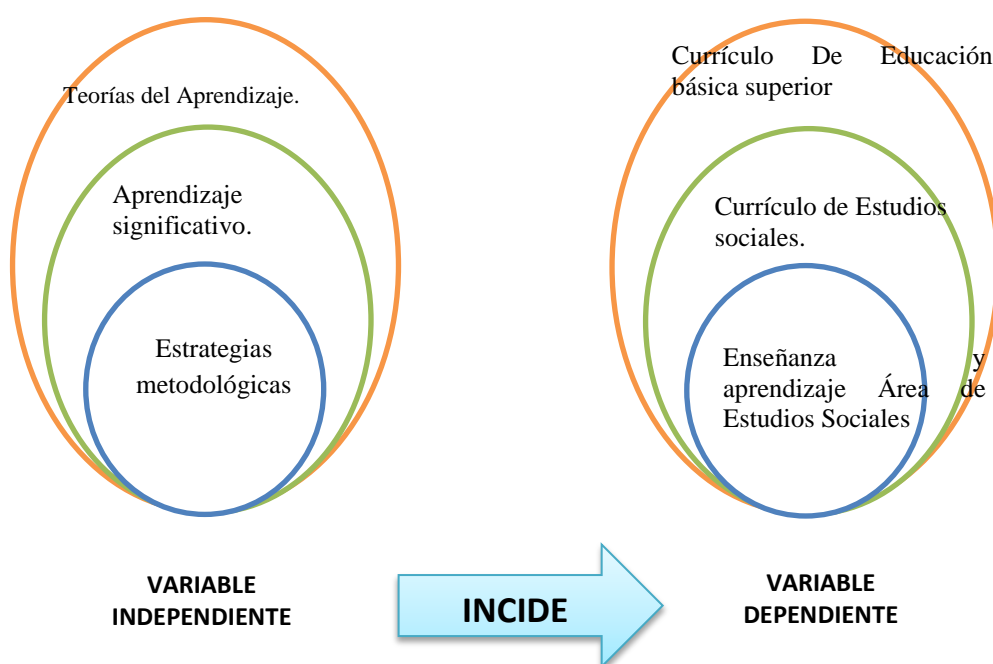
Teorías del Aprendizaje.

Aprendizaje significativo.

Estrategias metodológicas

VARIABLE INDEPENDIENTE

INCIDE

Currículo De Educación básica superior

Currículo de Estudios sociales.

Enseñanza y aprendizaje Área de Estudios Sociales

VARIABLE DEPENDIENTE